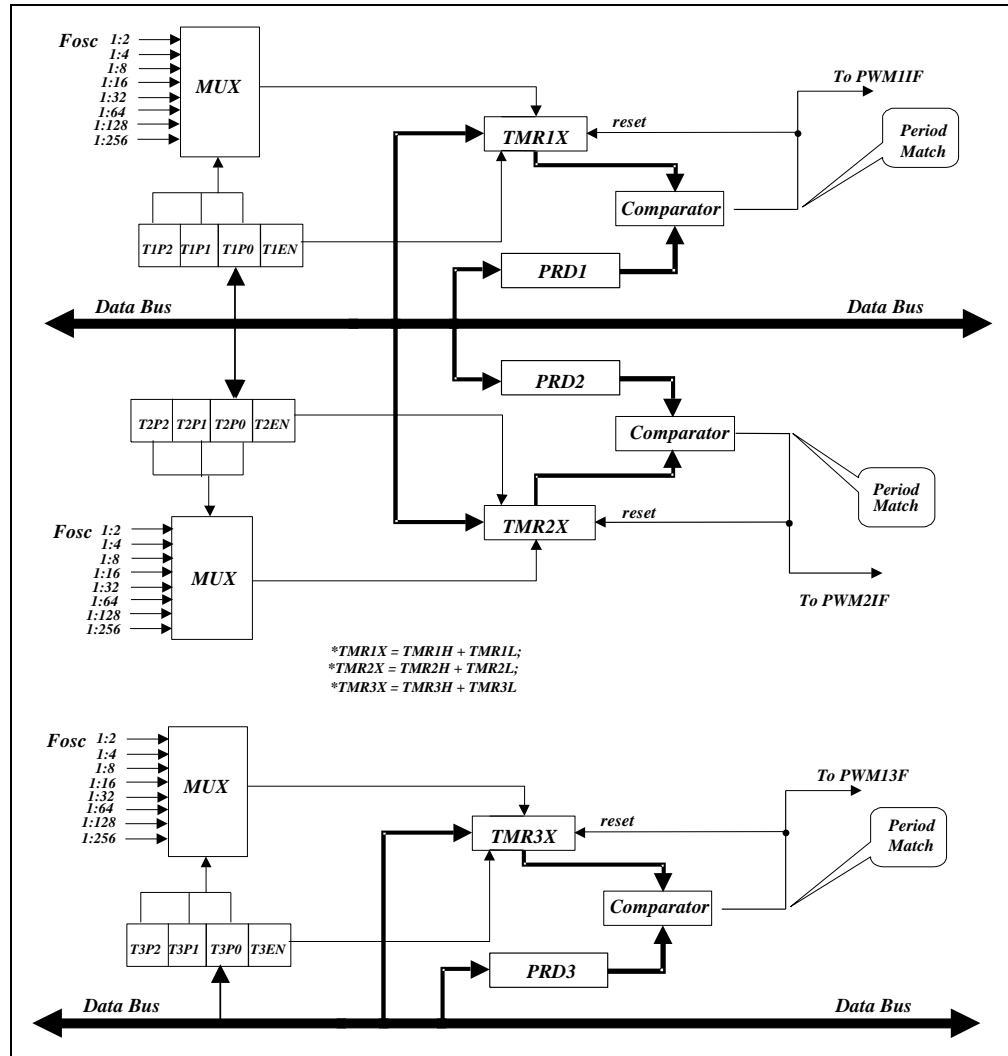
Fosc 1:2
1:4
1:8
1:16
1:32
1:64
1:128
1:256

MUX

To PWM1IF

reset

TMR1X

Period Match

Comparator

T1P2 T1P1 T1P0 T1EN

PRD1

Data Bus

Data Bus

PRD2

T2P2 T2P1 T2P0 T2EN

Comparator

Period Match

reset

TMR2X

Fosc 1:2
1:4
1:8
1:16
1:32
1:64
1:128
1:256

MUX

To PWM2IF

*TMR1X = TMR1H + TMR1L;
*TMR2X = TMR2H + TMR2L;
*TMR3X = TMR3H + TMR3L

Fosc 1:2
1:4
1:8
1:16
1:32
1:64
1:128
1:256

MUX

To PWM13F

reset

TMR3X

Period Match

Comparator

T3P2 T3P1 T3P0 T3EN

PRD3

Data Bus

Data Bus